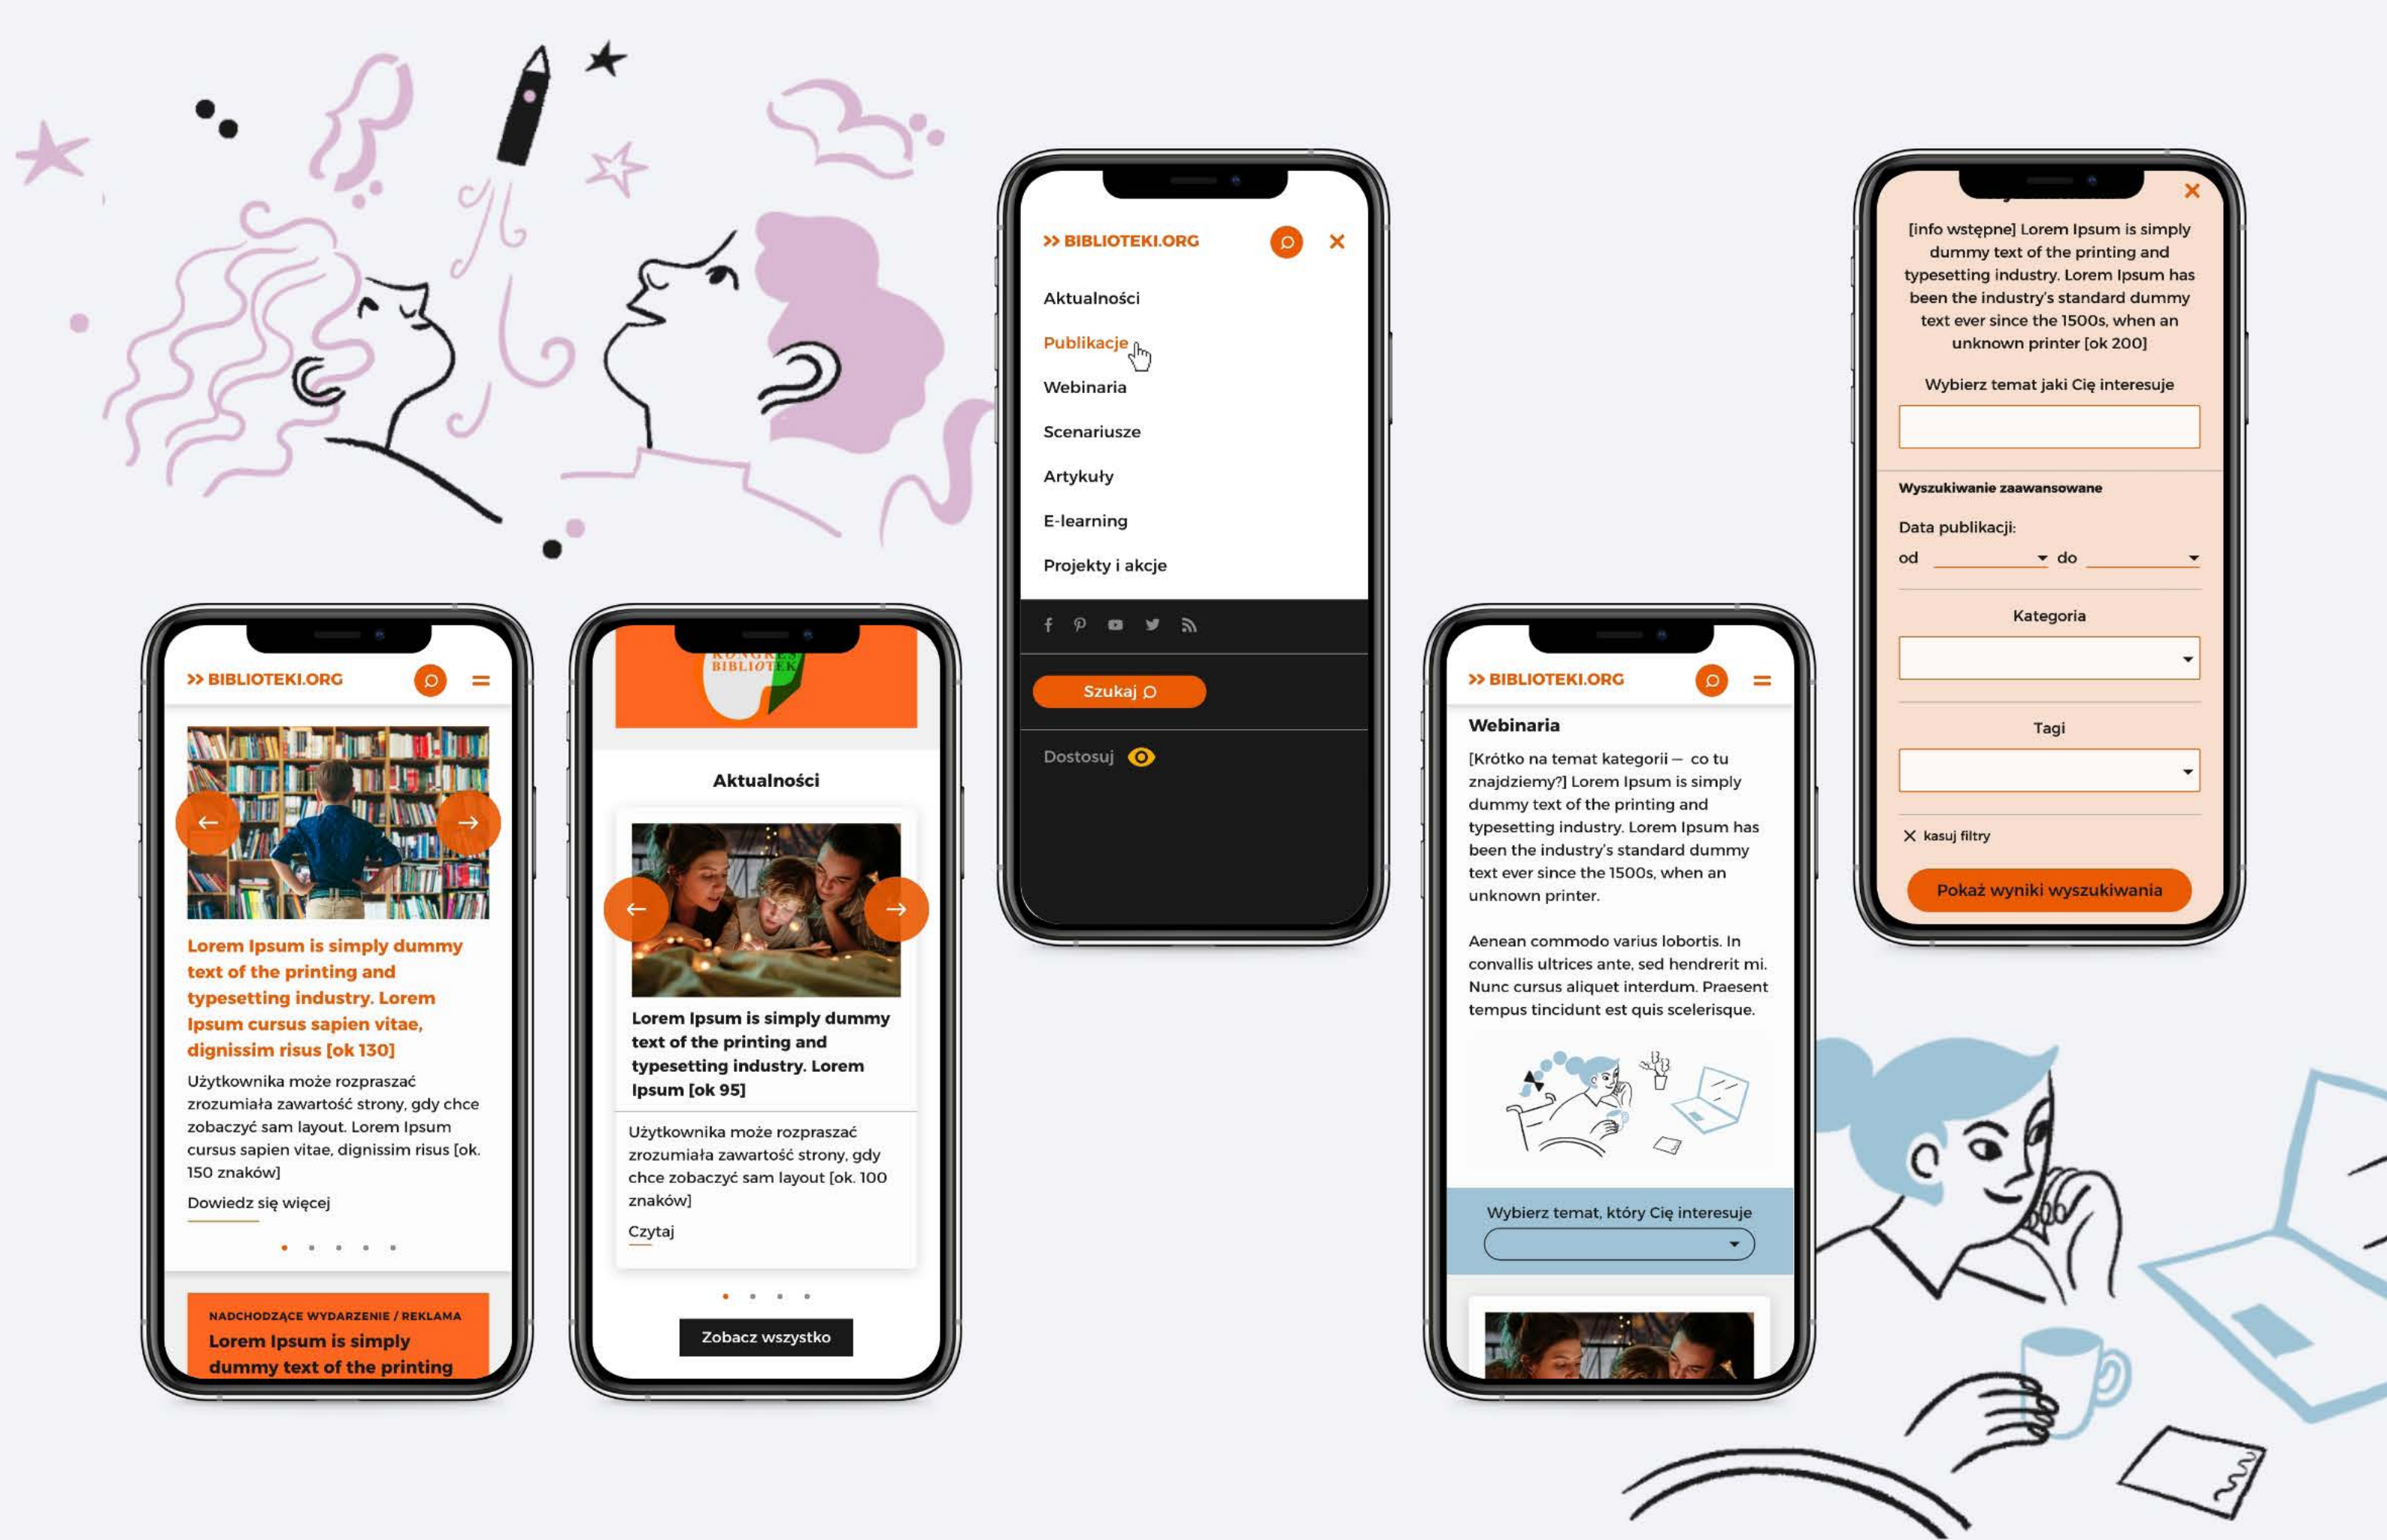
>> BIBLIOTEKI.ORG

Aktualności
Publikacje
Webinaria
Scenariusze
Artykuły
E-learning
Projekty i akcje

Szukaj

Dostosuj

[info wstępne] Lorem Ipsum is simply dummy text of the printing and typesetting industry. Lorem Ipsum has been the industry's standard dummy text ever since the 1500s, when an unknown printer [ok 200]

Wybierz temat jaki Cię interesuje

Wyszukiwanie zaawansowane

Data publikacji:

od do

Kategoria

Tagi

kasuj filtry

Pokaż wyniki wyszukiwania

>> BIBLIOTEKI.ORG

Lorem Ipsum is simply dummy text of the printing and typesetting industry. Lorem Ipsum cursus sapien vitae, dignissim risus [ok 130]

Użytkownika może rozpraszać zrozumiała zawartość strony, gdy chce zobaczyć sam layout. Lorem Ipsum cursus sapien vitae, dignissim risus [ok. 150 znaków]

Dowiedz się więcej

NADCHODZĄCE WYDARZENIE / REKLAMA

Lorem Ipsum is simply dummy text of the printing

KONGRES BIBLIOTEK

Aktualności

Lorem Ipsum is simply dummy text of the printing and typesetting industry. Lorem Ipsum [ok 95]

Użytkownika może rozpraszać zrozumiała zawartość strony, gdy chce zobaczyć sam layout [ok. 100 znaków]

Czytaj

Zobacz wszystko

>> BIBLIOTEKI.ORG

Webinaria

[Krótko na temat kategorii — co tu znajdziemy?] Lorem Ipsum is simply dummy text of the printing and typesetting industry. Lorem Ipsum has been the industry's standard dummy text ever since the 1500s, when an unknown printer.

Aenean commodo varius lobortis. In convallis ultrices ante, sed hendrerit mi. Nunc cursus aliquet interdum. Praesent tempus tincidunt est quis scelerisque.

Wybierz temat, który Cię interesuje